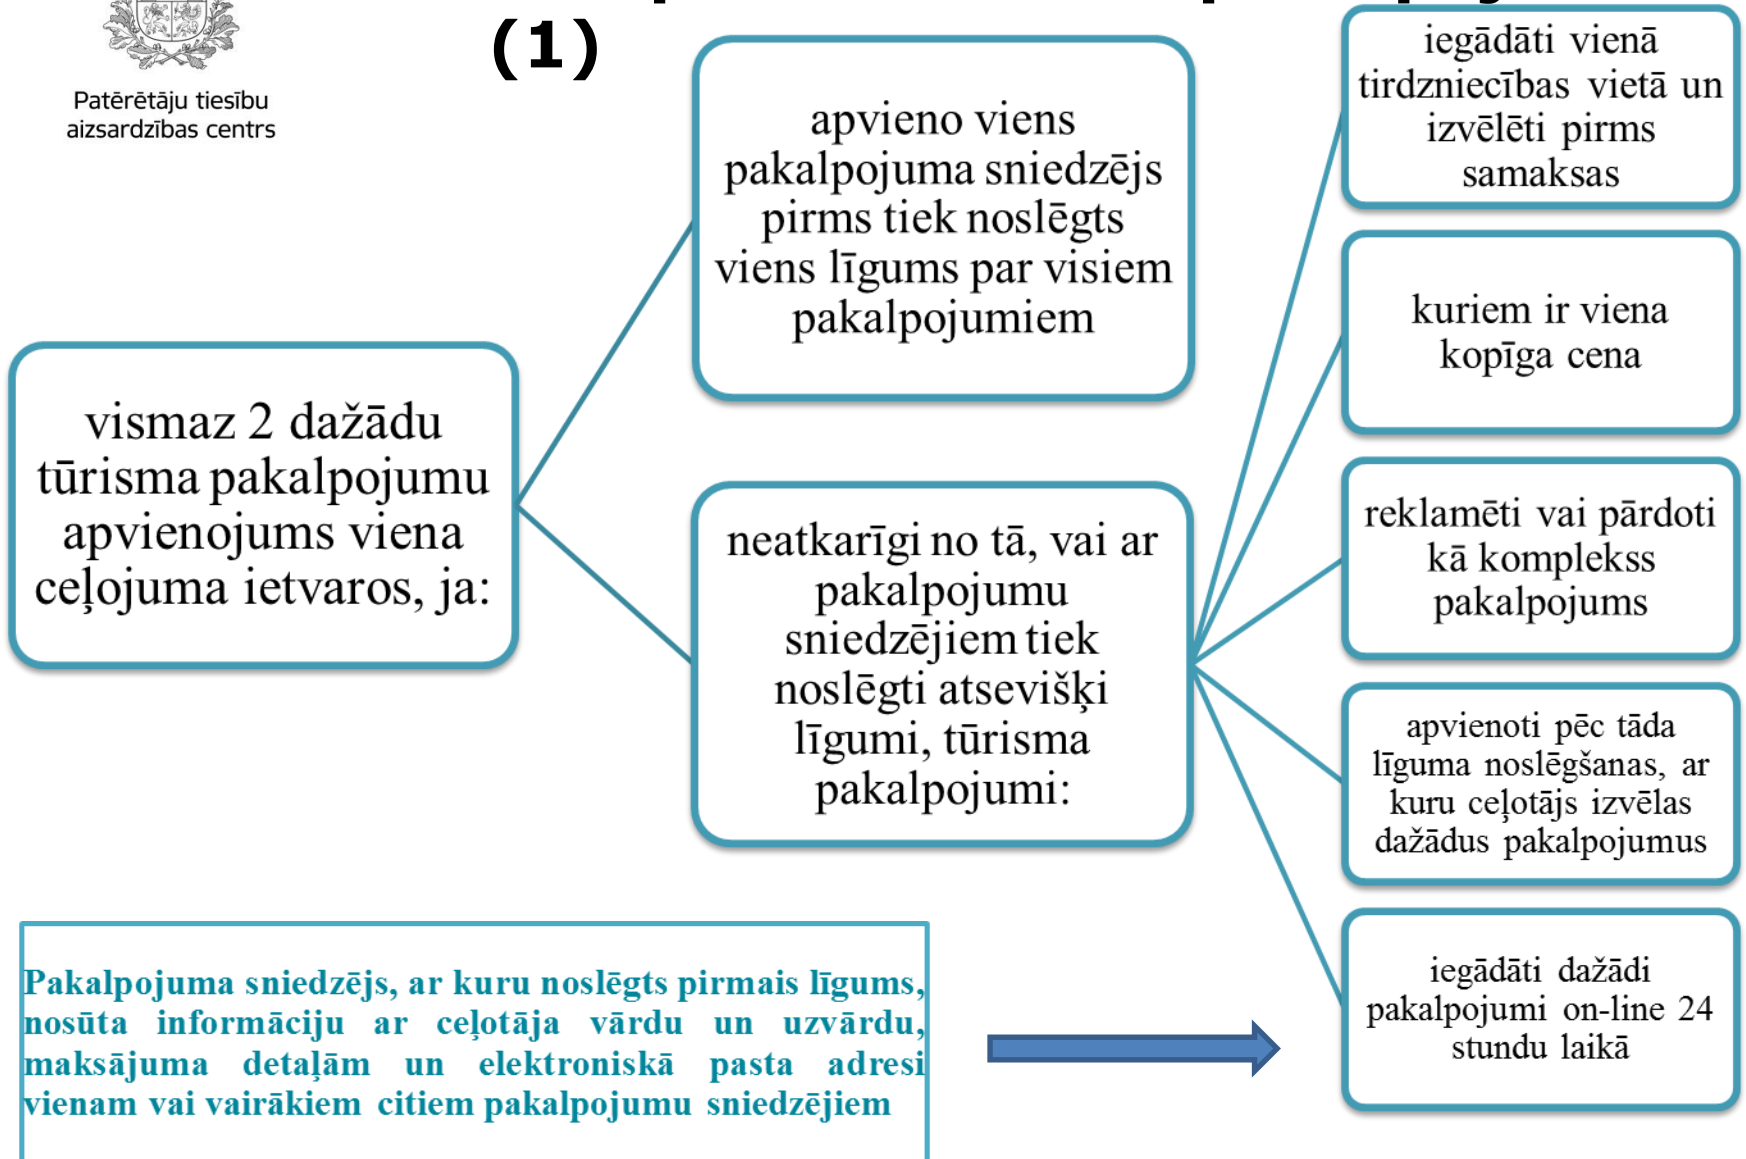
Patērētāju tiesību aizsardzības centrs

(1)

vismaz 2 dažādu tūrisma pakalpojumu apvienojums viena ceļojuma ietvaros, ja:

apvieno viens pakalpojuma sniedzējs pirms tiek noslēgts viens līgums par visiem pakalpojumiem

neatkarīgi no tā, vai ar pakalpojumu sniedzējiem tiek noslēgti atsevišķi līgumi, tūrisma pakalpojumi:

iegādāti vienā tirdzniecības vietā un izvēlēti pirms samaksas

kuriem ir viena kopīga cena

reklamēti vai pārdoti kā komplekss pakalpojums

apvienoti pēc tāda līguma noslēgšanas, ar kuru ceļotājs izvēlas dažādus pakalpojumus

iegādāti dažādi pakalpojumi on-line 24 stundu laikā

Pakalpojuma sniedzējs, ar kuru noslēgts pirmais līgums, nosūta informāciju ar ceļotāja vārdu un uzvārdu, maksājuma detaļām un elektroniskā pasta adresi vienam vai vairākiem citiem pakalpojumu sniedzējiem